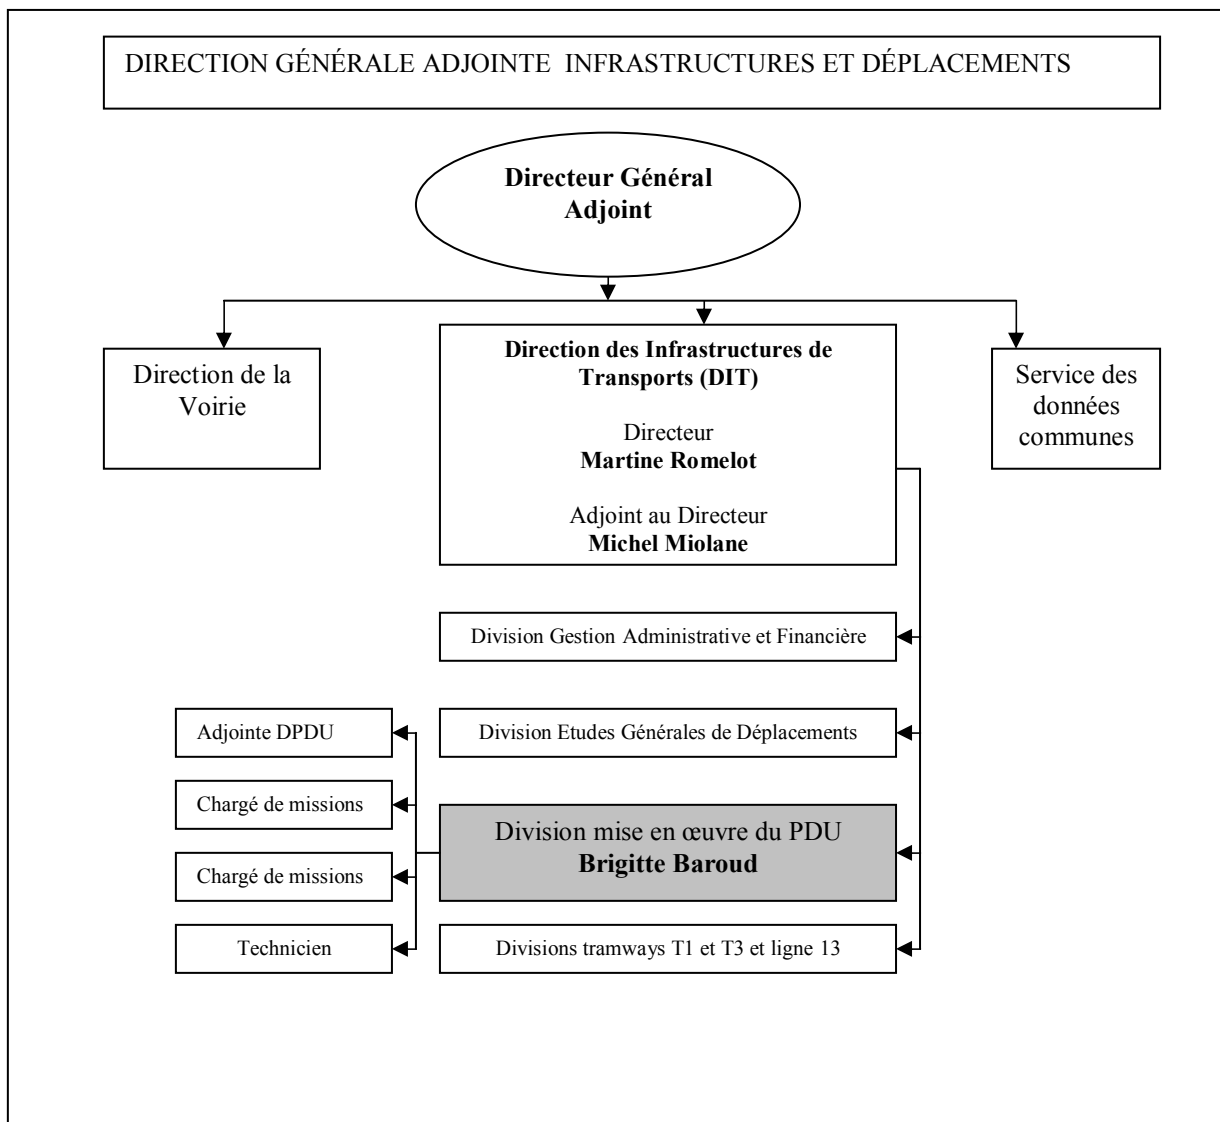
DIRECTION GÉNÉRALE ADJOINTE INFRASTRUCTURES ET DÉPLACEMENTS

Directeur Général Adjoint

Direction de la Voirie

Direction des Infrastructures de Transports (DIT)

Directeur
Martine Romelot

Adjoint au Directeur
Michel Miolane

Service des données communes

Division Gestion Administrative et Financière

Division Etudes Générales de Déplacements

Division mise en œuvre du PDU
Brigitte Baroud

Divisions tramways T1 et T3 et ligne 13

Adjointe DPDU

Chargé de missions

Chargé de missions

Technicien